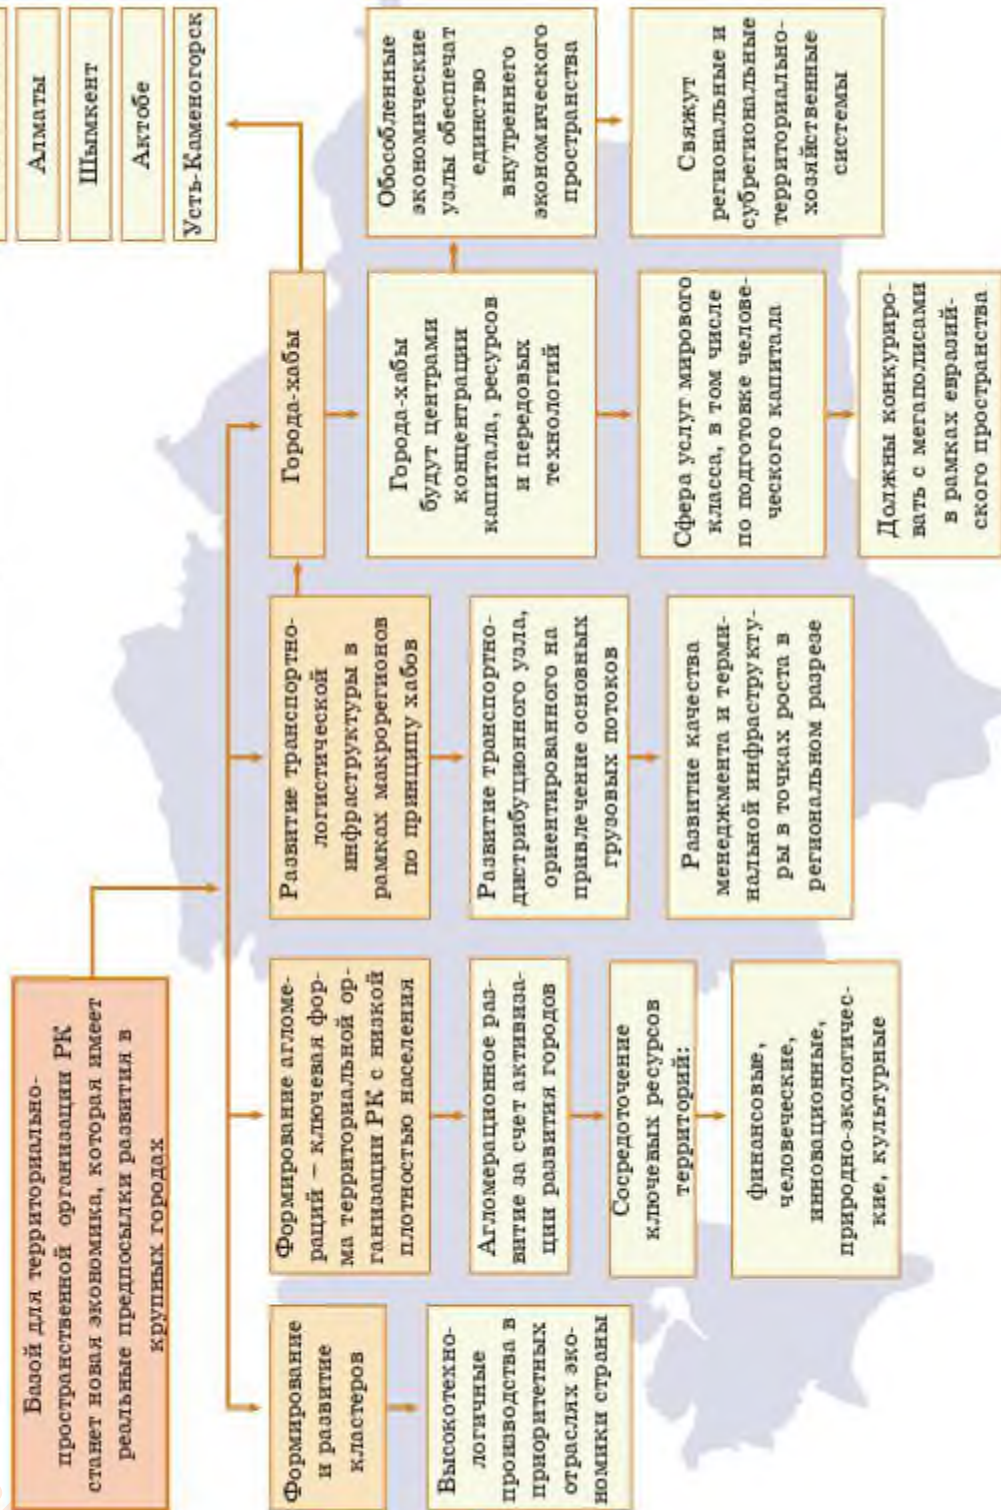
Базой для территориально-пространственной организации РК станет новая экономика, которая имеет реальные предпосылки развития в крупных городах

Формирование и развитие кластеров

Высокотехнологичные производства в приоритетных отраслях экономики страны

Формирование агломераций – ключевая форма территориальной организации РК с низкой плотностью населения

Агломерационное развитие за счет активизации развития городов

Сосредоточение ключевых ресурсов территорий:

финансовые, человеческие, инновационные, природно-экологические, культурные

Развитие транспортно-логистической инфраструктуры в рамках макрорегионов по принципу хабов

Развитие транспортно-дистрибуционного узла, ориентированного на привлечение основных грузовых потоков

Развитие качества менеджмента и терминальной инфраструктуры в точках роста в региональном разрезе

Города-хабы

Города-хабы будут центрами концентрации капитала, ресурсов и передовых технологий

Сфера услуг мирового класса, в том числе по подготовке человеческого капитала

Должны конкурировать с мегаполисами в рамках евразийского пространства

Обособленные экономические узлы обеспечат единство внутреннего экономического пространства

Свяжут региональные и субрегиональные территориально-хозяйственные системы

Алматы

Шымкент

Актобе

Усть-Каменогорск